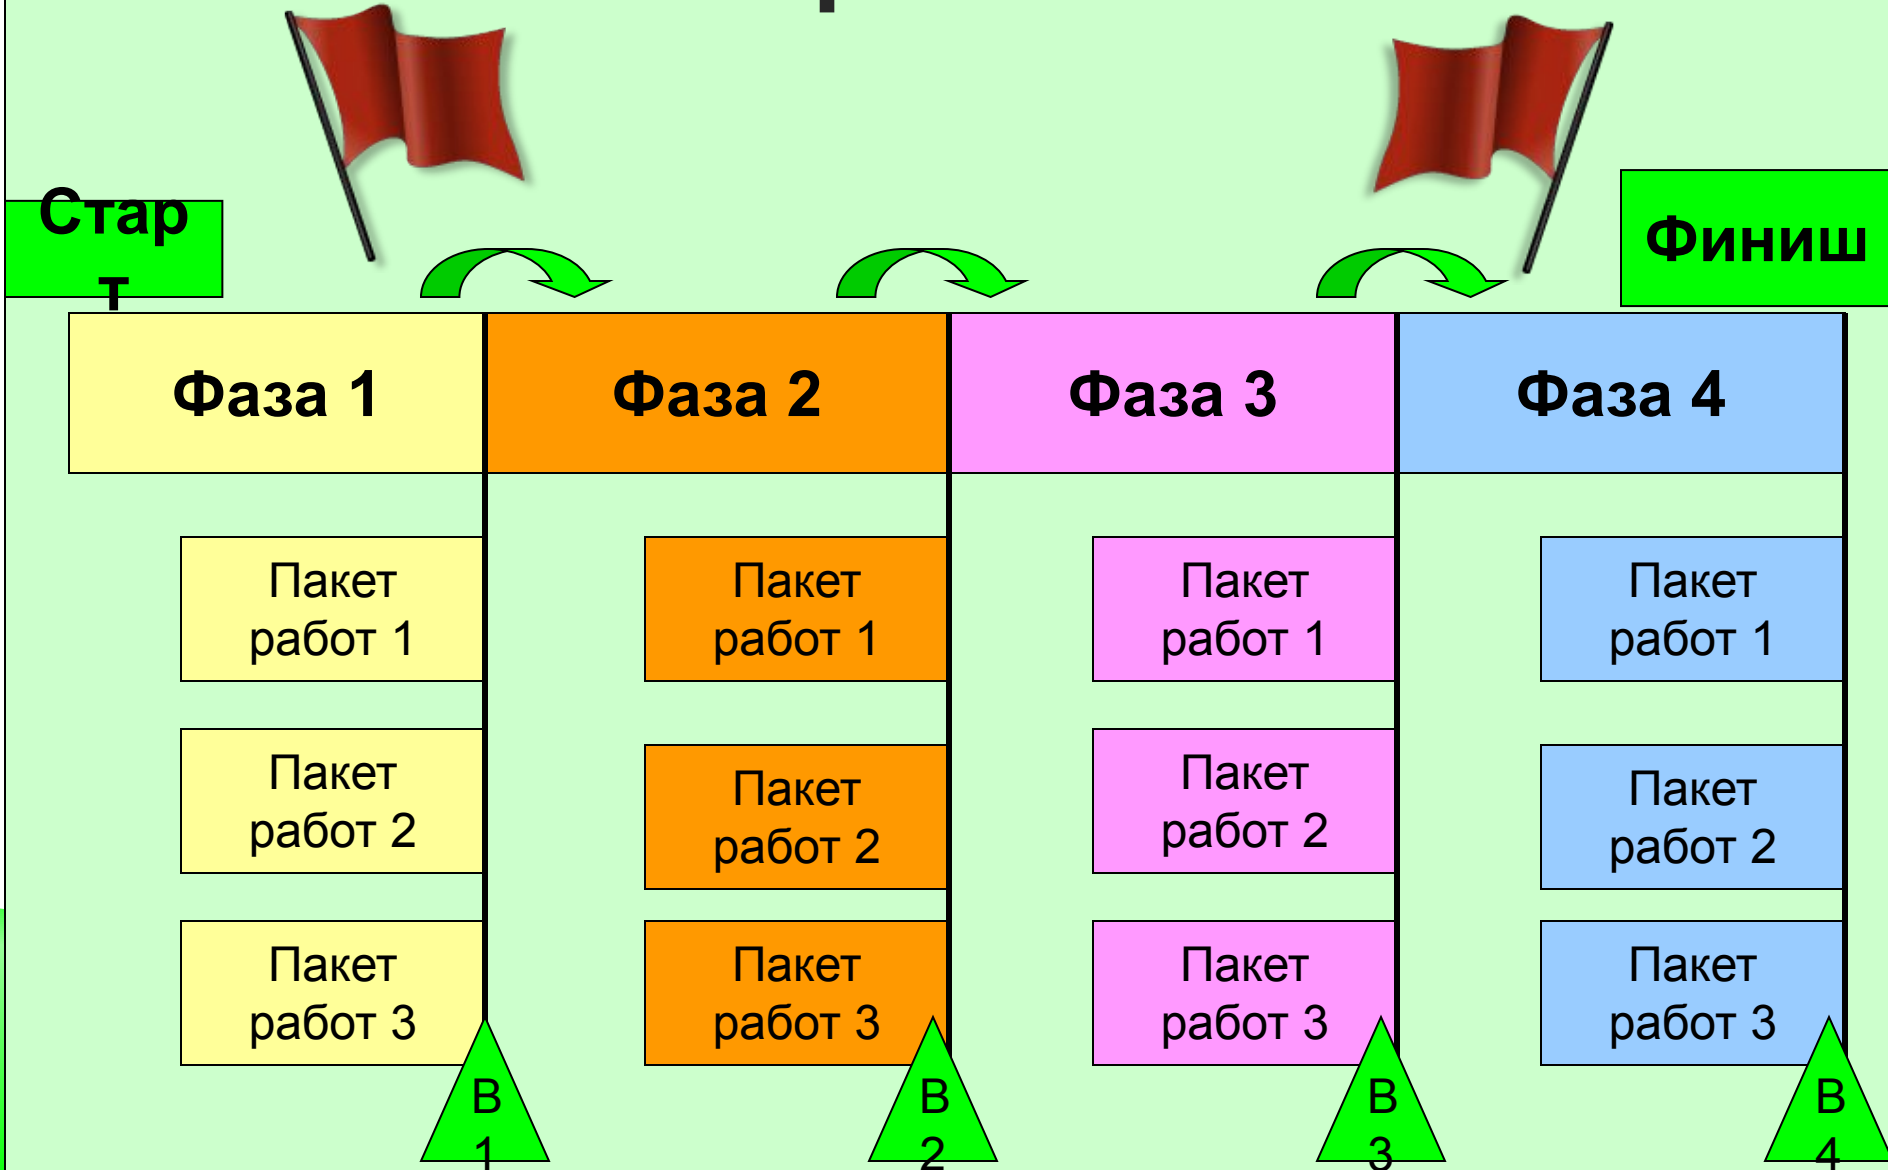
Старт

Финиш

| Фаза 1 | Фаза 2 | Фаза 3 | Фаза 4 |
|---|---|---|---|
| Пакет работ 1 | Пакет работ 1 | Пакет работ 1 | Пакет работ 1 |
| Пакет работ 2 | Пакет работ 2 | Пакет работ 2 | Пакет работ 2 |
| Пакет работ 3 | Пакет работ 3 | Пакет работ 3 | Пакет работ 3 |

В 1

В 2

В 3

В 4